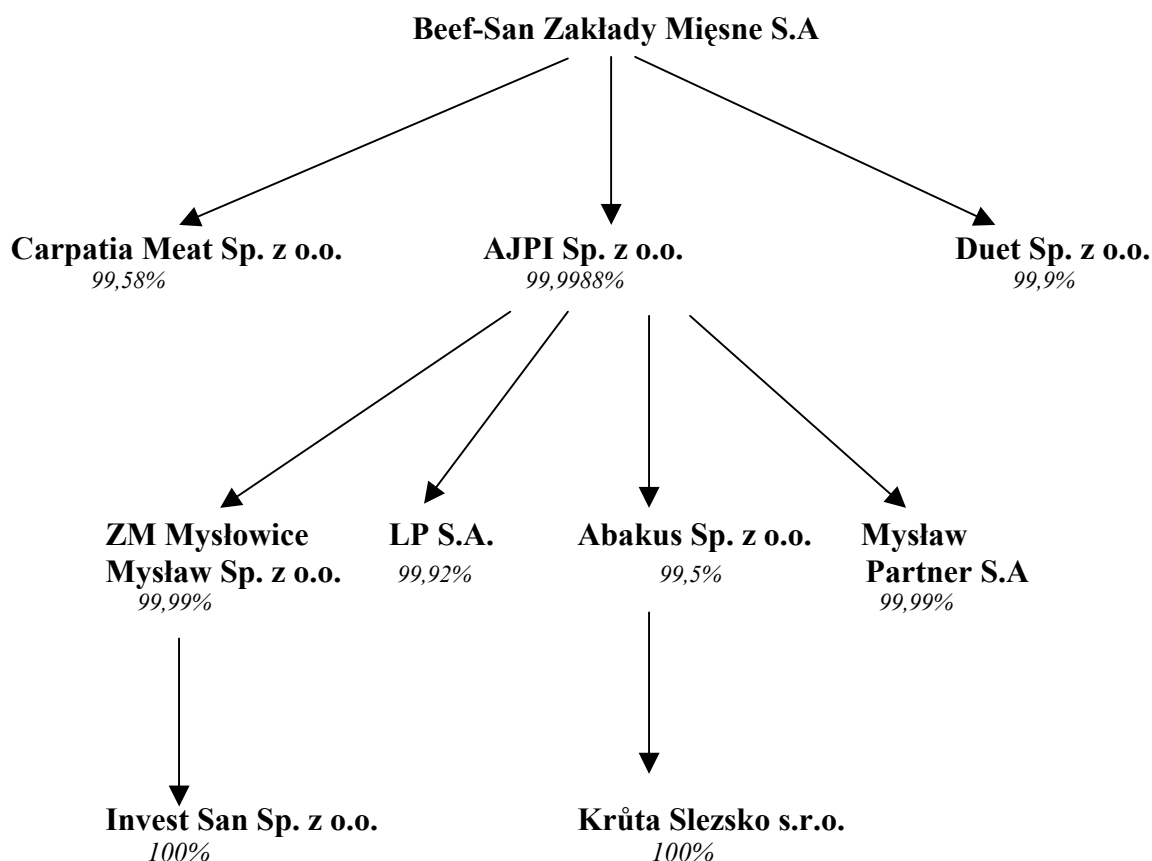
Beef-San Zakłady Mięsne S.A

Carpatia Meat Sp. z o.o.
99,58%

AJPI Sp. z o.o.
99,9988%

Duet Sp. z o.o.
99,9%

ZM Mysłowice Mysław Sp. z o.o.
99,99%

LP S.A.
99,92%

Abakus Sp. z o.o.
99,5%

Mysław Partner S.A
99,99%

Invest San Sp. z o.o.
100%

Krůta Slezsko s.r.o.
100%